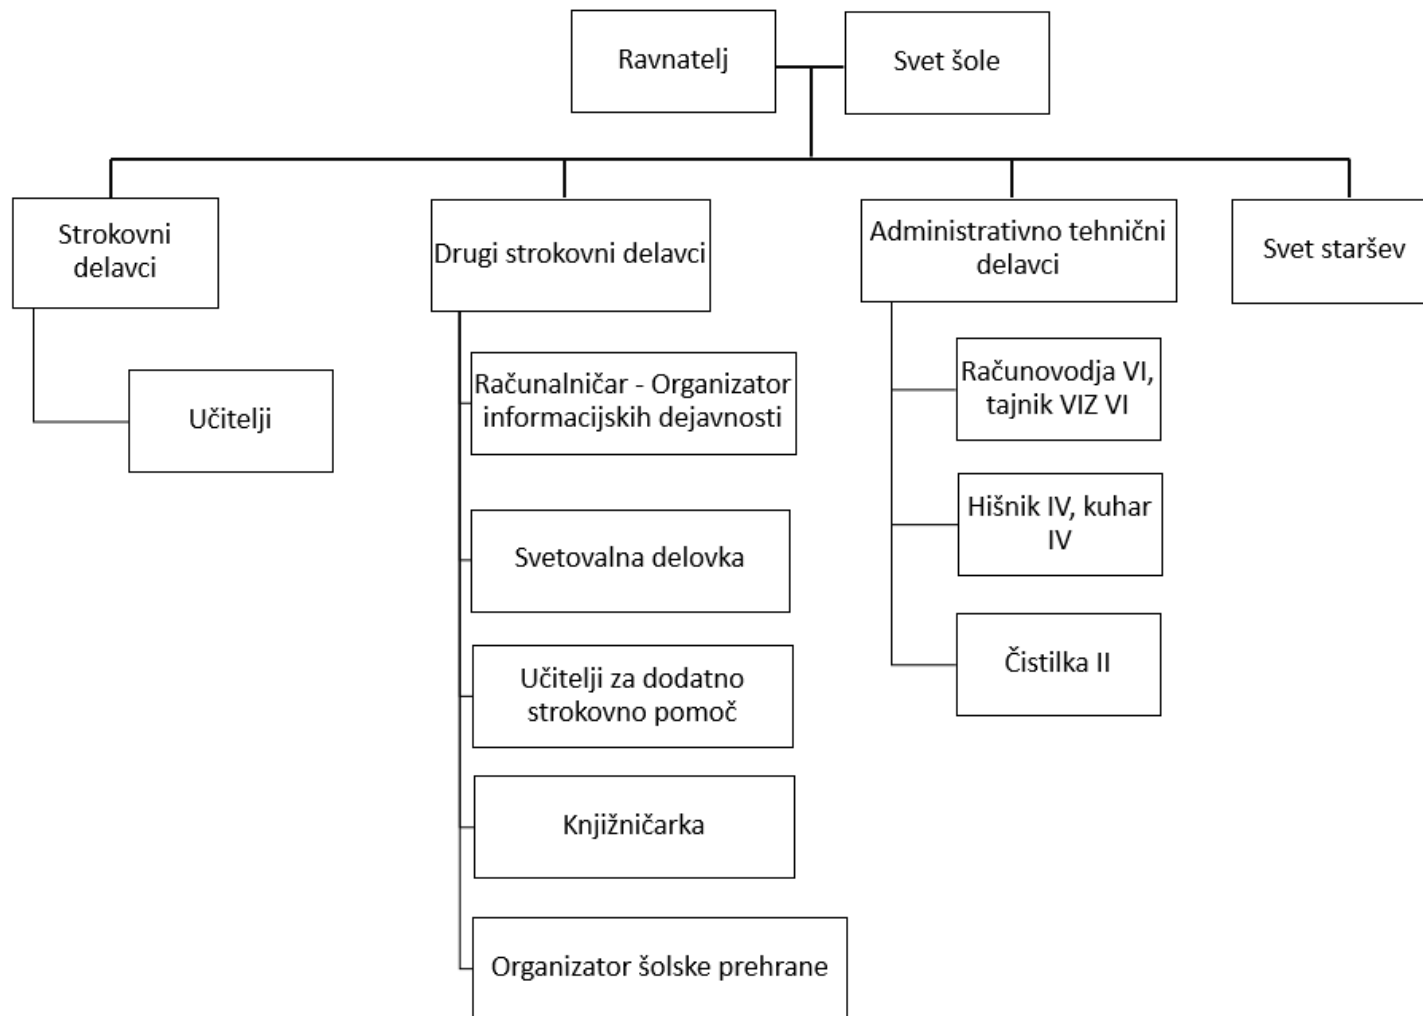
Ravnatelj

Svet šole

Strokovni delavci

Učitelji

Drugi strokovni delavci

Računalničar - Organizator informacijskih dejavnosti

Svetovalna delovka

Učitelji za dodatno strokovno pomoč

Knjižničarka

Organizator šolske prehrane

Administrativno tehnični delavci

Računovodja VI, tajnik VIZ VI

Hišnik IV, kuhar IV

Čistilka II

Svet staršev